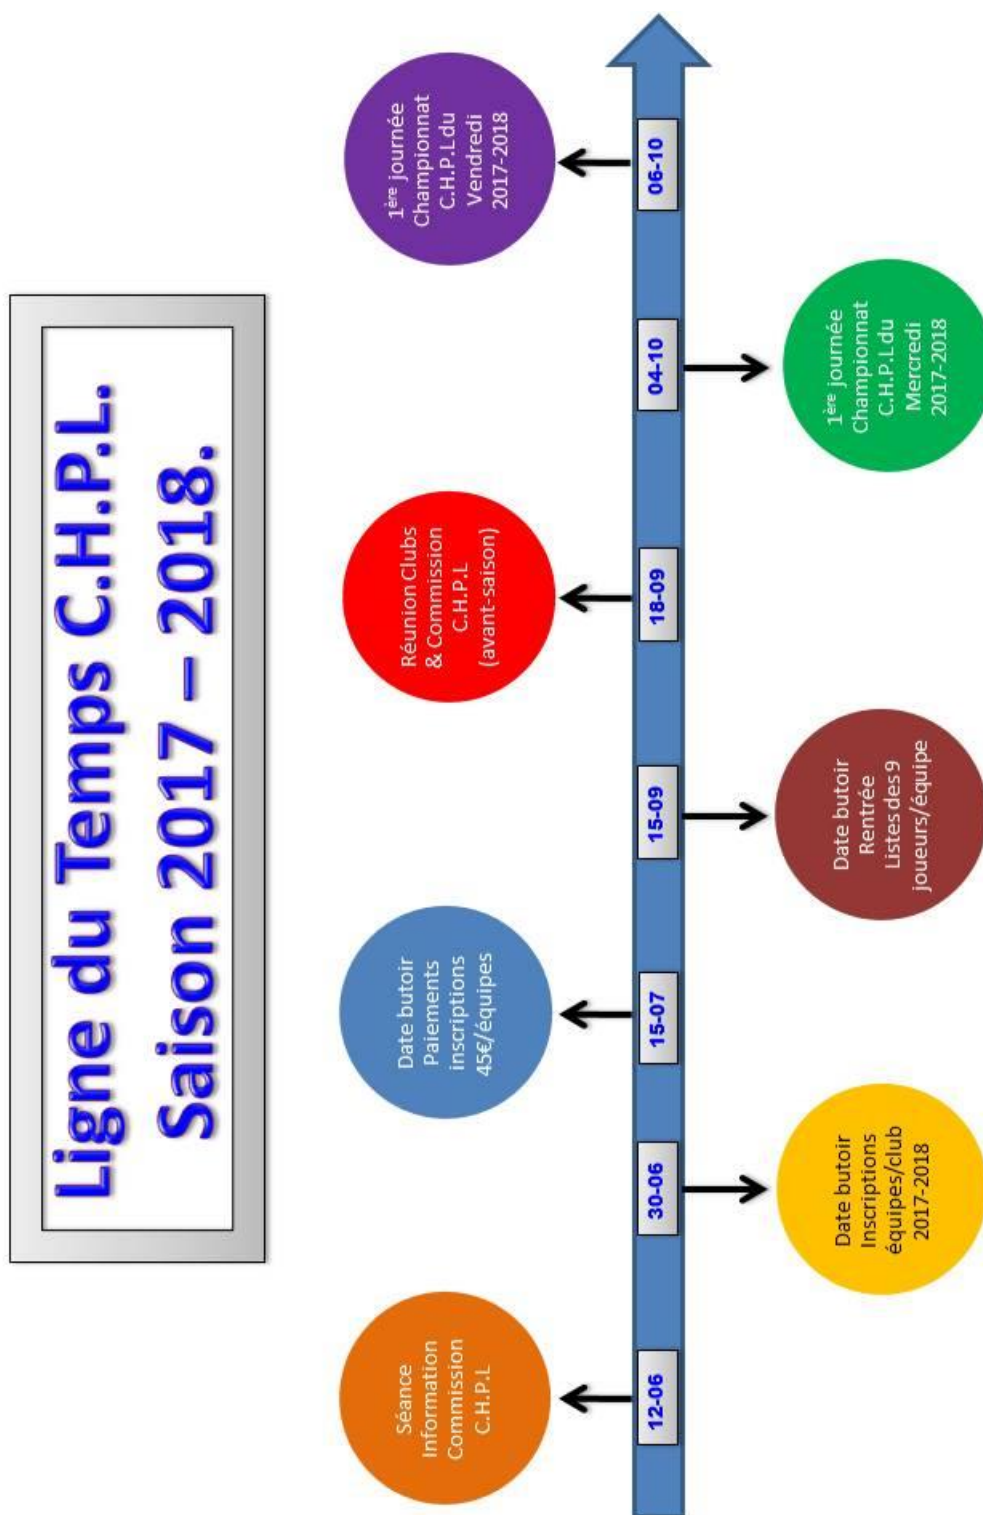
Ligne du Temps C.H.P.L.
Saison 2017 – 2018.

12-06
Séance Information Commission C.H.P.L

30-06
Date butoir Inscriptions équipes/club 2017-2018

15-07
Date butoir Paiements inscriptions 45€/équipes

15-09
Date butoir Rentrée Listes des 9 joueurs/équipe

18-09
Réunion Clubs & Commission C.H.P.L (avant-saison)

04-10
1ère journée Championnat C.H.P.L du Mercredi 2017-2018

06-10
1ère journée Championnat C.H.P.L du Vendredi 2017-2018